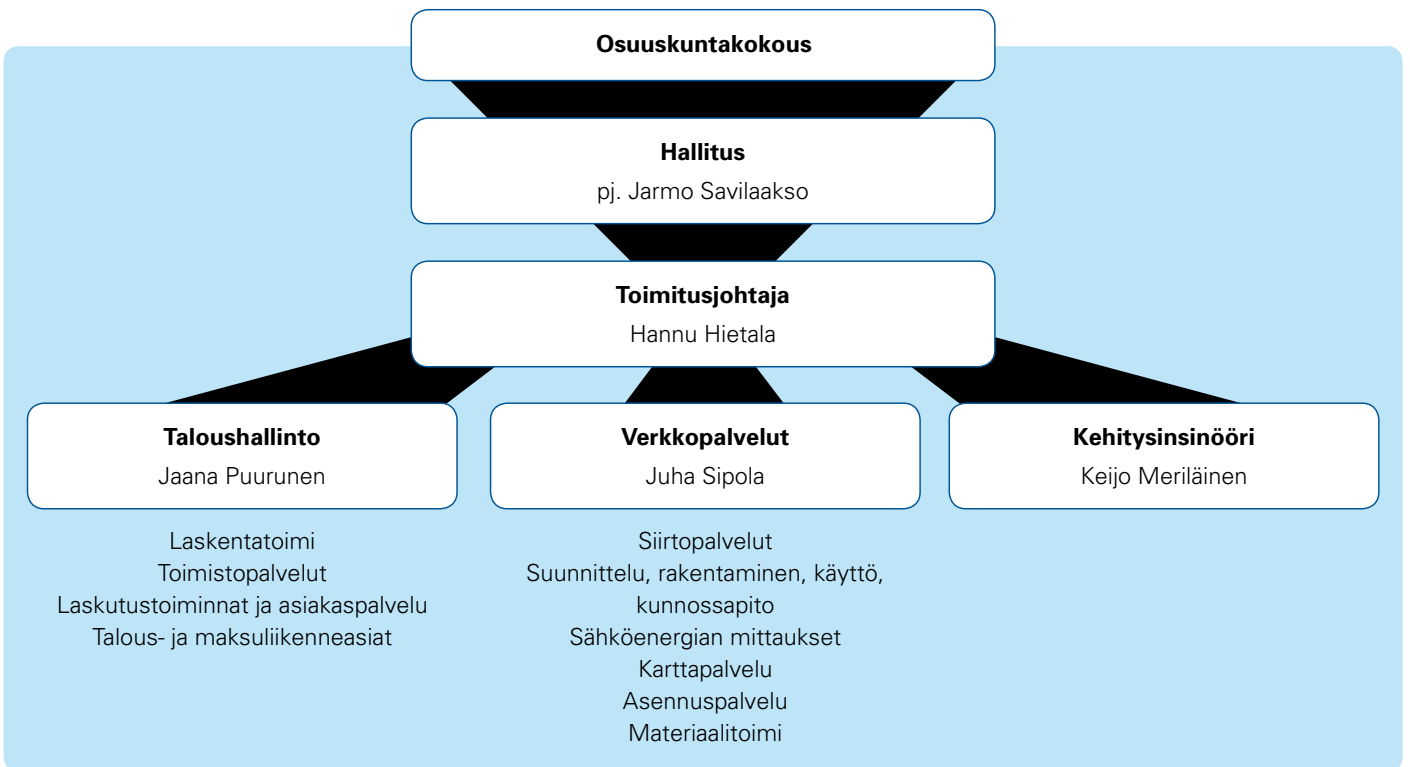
Osuuskuntakokous

Hallitus
pj. Jarmo Savilaakso

Toimitusjohtaja
Hannu Hietala

Taloushallinto
Jaana Puurunen

Laskentatoimi
Toimistopalvelut
Laskutustoiminnat ja asiakaspalvelu
Talous- ja maksuliikenneasiat

Verkkopalvelut
Juha Sipola

Siirtopalvelut
Suunnittelu, rakentaminen, käyttö, kunnossapito
Sähköenergian mittaukset
Karttapalvelu
Asennuspalvelu
Materiaalitoimi

Kehitysinsinööri
Keijo Meriläinen